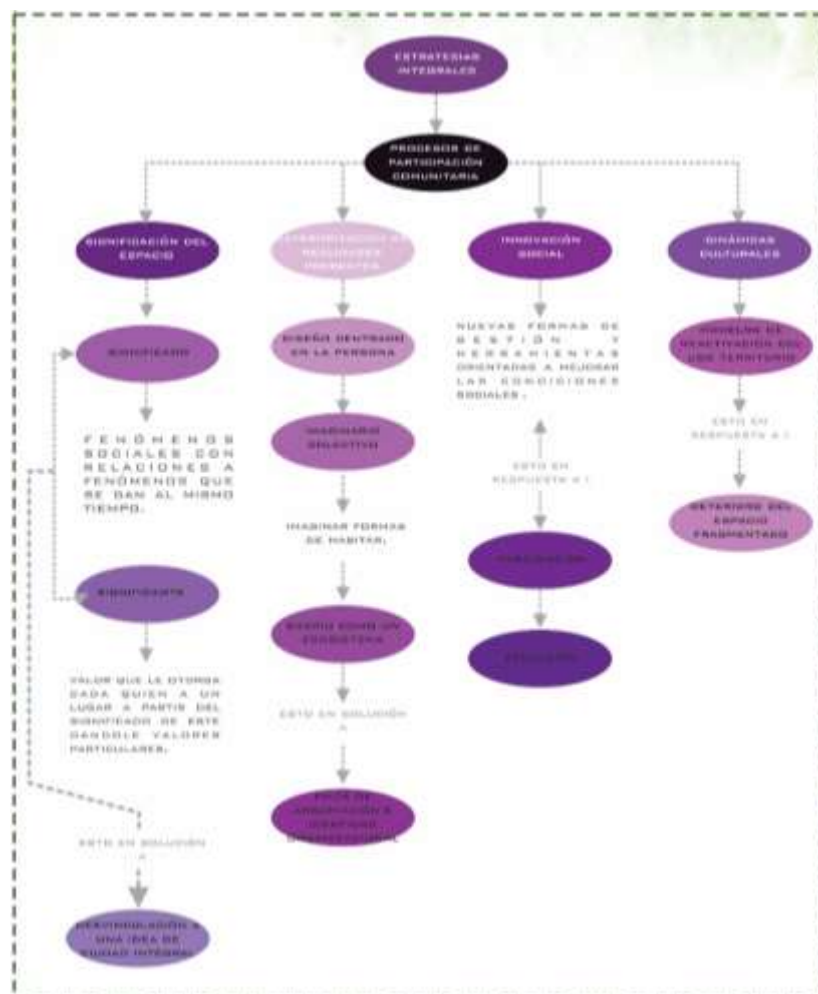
ESTRATEGIAS INTEGRALES

PROCESOS DE PARTICIPACIÓN COMUNITARIA

SIGNIFICACIÓN DEL ESPACIO

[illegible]

INNOVACIÓN SOCIAL

DINÁMICAS CULTURALES

SIGNIFICADO

DISEÑO CENTRADO EN LA PERSONA

NUEVAS FORMAS DE GESTIÓN Y HERRAMIENTAS ORIENTADAS A MEJORAR LAS CONDICIONES SOCIALES.

MODELOS DE REACTIVACIÓN DEL USO TERRITORIO

FENÓMENOS SOCIALES CON RELACIONES A FENÓMENOS QUE SE DAN AL MISMO TIEMPO.

IMAGINARIO COLECTIVO

ESTO EN RESPUESTA A 1

ESTO EN RESPUESTA A 2

IMAGINAR FORMAS DE HABITAR.

DETERIORO DEL ESPACIO FRAGMENTADO

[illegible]

SIGNIFICANTE

DISEÑO COMO UN ECOSISTEMA

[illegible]

VALOR QUE LE OTORGA CADA QUIEN A UN LUGAR A PARTIR DEL SIGNIFICADO DE ESTE DANDOLE VALORES PARTICULARES.

ESTO EN SOLUCIÓN A

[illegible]

ESTO EN SOLUCIÓN A

REVINCULACIÓN A UNA IDEA DE CIUDAD INTEGRAL